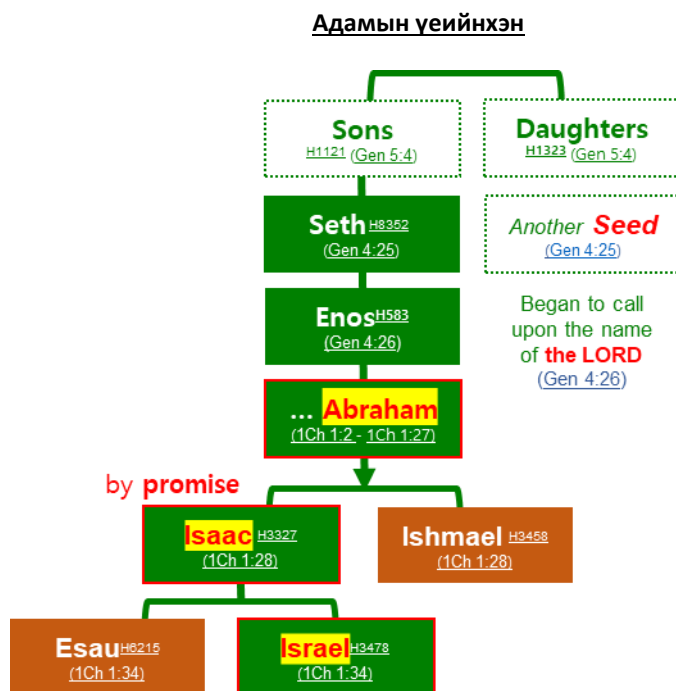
Адамын үеийнхэн

Sons
H1121 (Gen 5:4)

Daughters
H1323 (Gen 5:4)

Seth H8352
(Gen 4:25)

Another Seed
(Gen 4:25)

Enos H583
(Gen 4:26)

Began to call upon the name of the LORD
(Gen 4:26)

... Abraham
(1Ch 1:2 - 1Ch 1:27)

by promise

Isaac H3327
(1Ch 1:28)

Ishmael H3458
(1Ch 1:28)

Esau H6215
(1Ch 1:34)

Israel H3478
(1Ch 1:34)